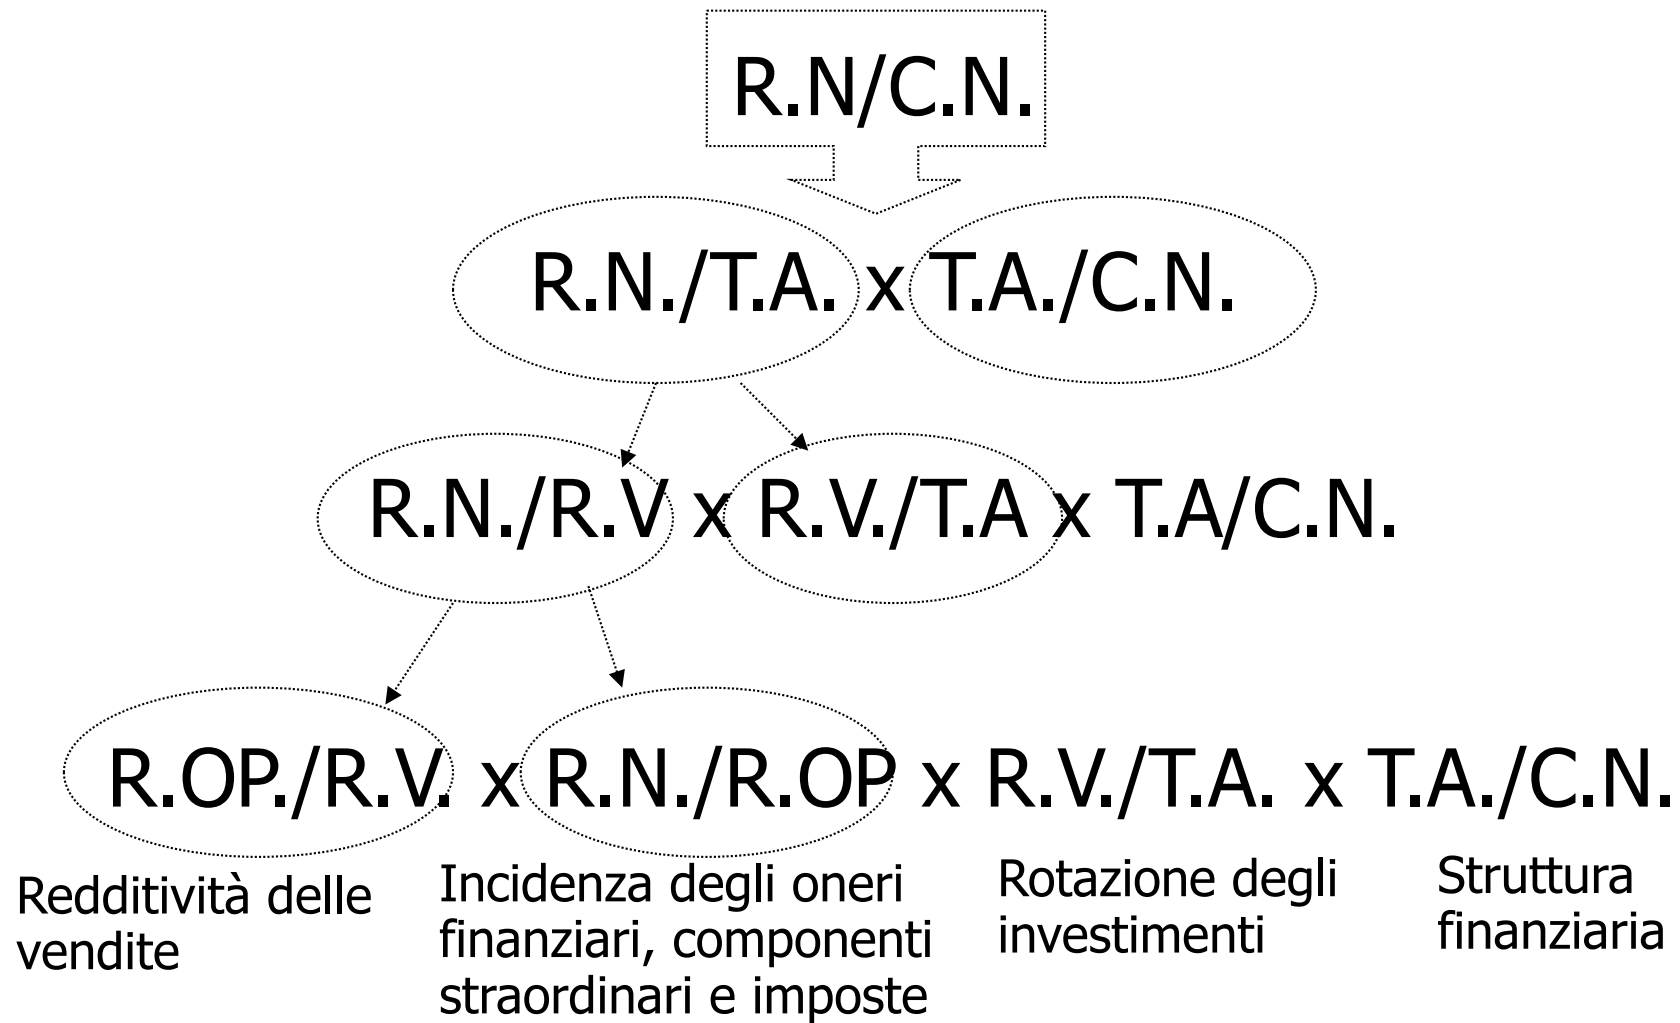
R.N/C.N.

R.N./T.A. x T.A./C.N.

R.N./R.V x R.V./T.A x T.A/C.N.

R.OP./R.V. x R.N./R.OP x R.V./T.A. x T.A./C.N.

Redditività delle vendite

Incidenza degli oneri finanziari, componenti straordinari e imposte

Rotazione degli investimenti

Struttura finanziaria